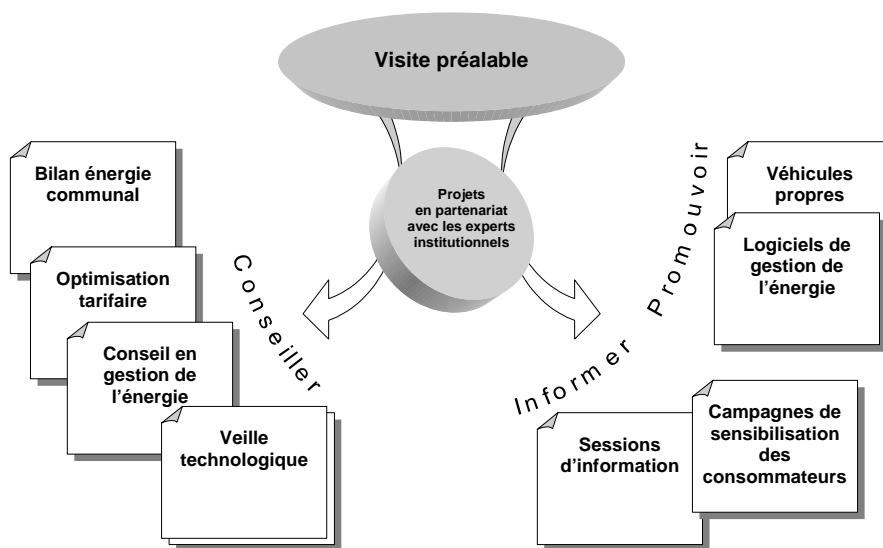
Visite préalable

Projets en partenariat avec les experts institutionnels

Conseiller

Bilan énergie communal

Optimisation tarifaire

Conseil en gestion de l'énergie

Veille technologique

Promouvoir

Véhicules propres

Logiciels de gestion de l'énergie

Informer

Sessions d'information

Campagnes de sensibilisation des consommateurs